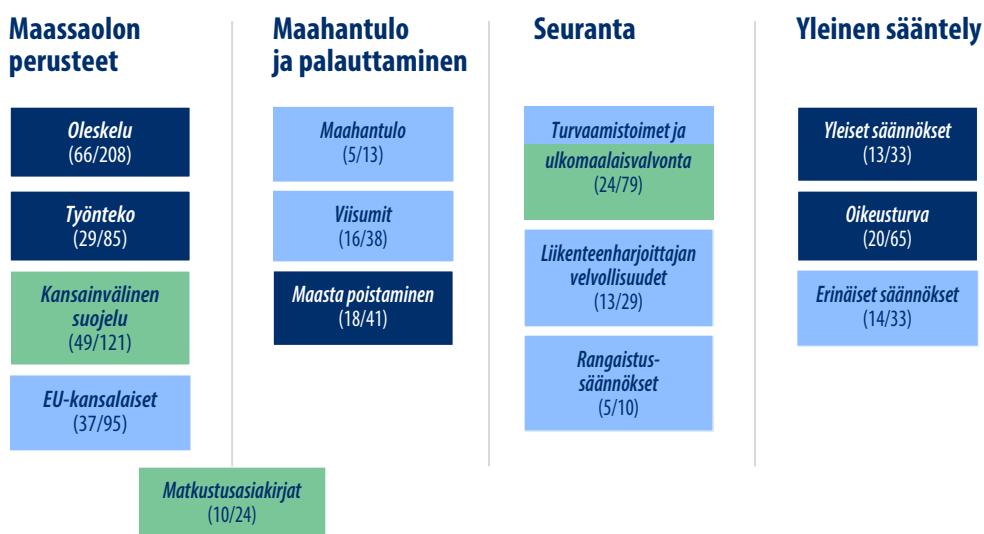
Maassaolon perusteet

Oleskelu
(66/208)

Työnteko
(29/85)

Kansainvälinen suojelu
(49/121)

EU-kansalaiset
(37/95)

Maahantulo ja palauttaminen

Maahantulo
(5/13)

Viisumit
(16/38)

Maasta poistaminen
(18/41)

Seuranta

Turvaamistoimet ja ulkomaalaisvalvonta
(24/79)

Liikenteenharjoittajan velvollisuudet
(13/29)

Rangaistussäännökset
(5/10)

Yleinen sääntely

Yleiset säännökset
(13/33)

Oikeusturva
(20/65)

Erinäiset säännökset
(14/33)

Matkustusasiakirjat
(10/24)